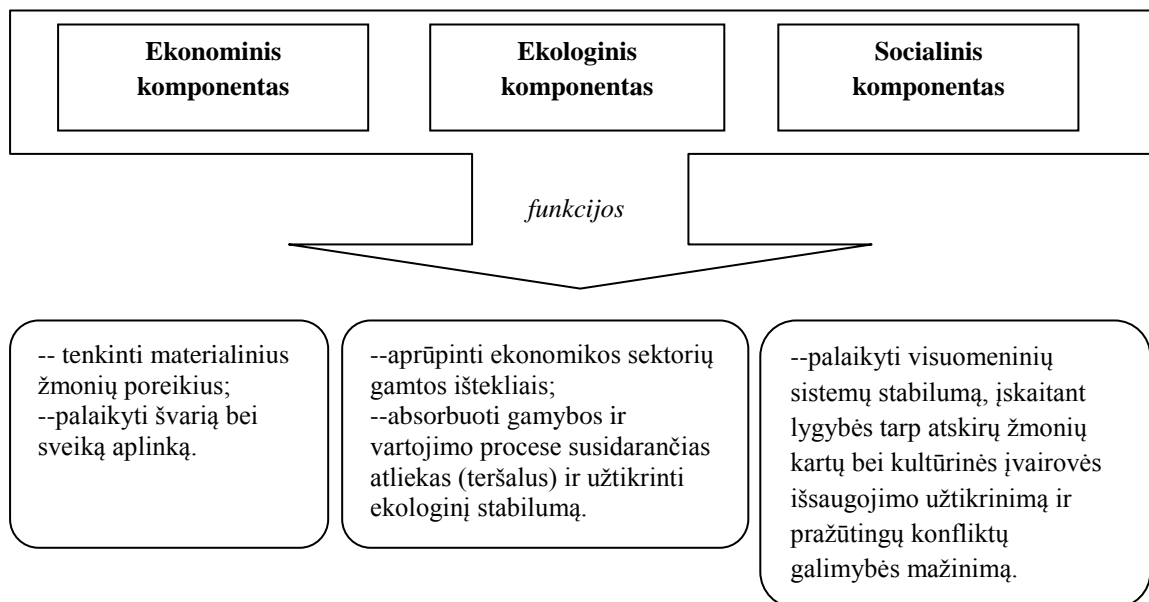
Ekonominis komponentas

Ekologinis komponentas

Socialinis komponentas

funkcijos

-- tenkinti materialinius žmonių poreikius;
--palaikyti švarią bei sveiką aplinką.

--aprūpinti ekonomikos sektorių gamtos ištekliais;
--absorbuoti gamybos ir vartojimo procese susidarančias atliekas (teršalus) ir užtikrinti ekologinį stabilumą.

--palaikyti visuomeninių sistemų stabilumą, įskaitant lygybės tarp atskirų žmonių kartų bei kultūrinės įvairovės išsaugojimo užtikrinimą ir pražūtingų konfliktų galimybės mažinimą.